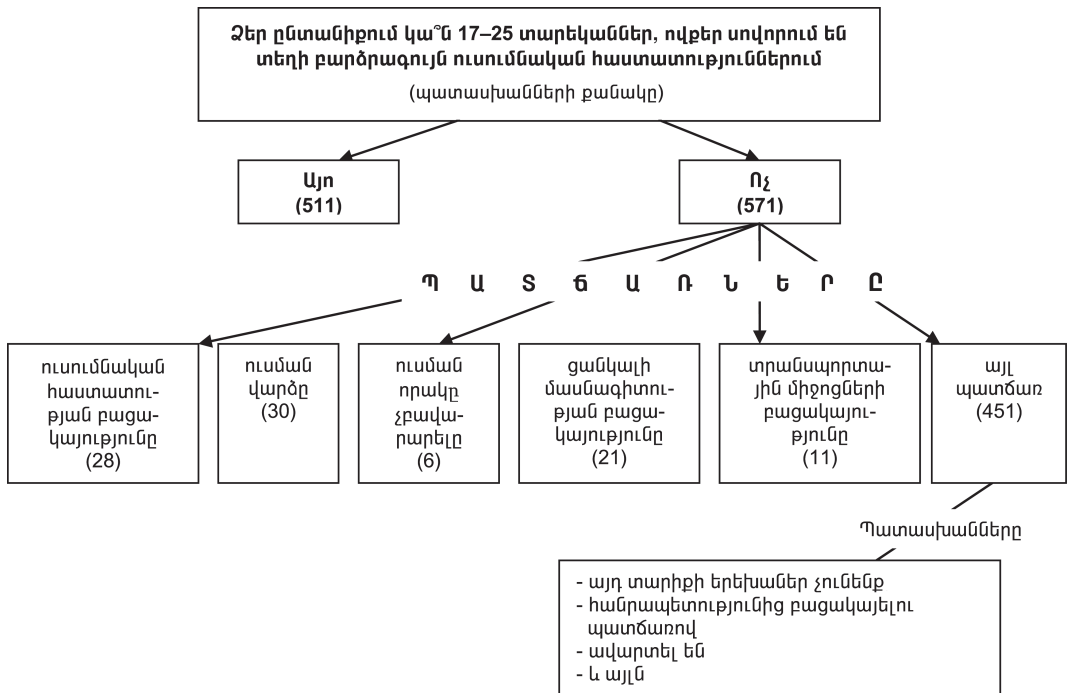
Ձեր ընտանիքում կա՞ն 17–25 տարեկաններ, ովքեր սովորում են տեղի բարձրագույն ուսումնական հաստատություններում

(պատասխանների քանակը)

Այո
(511)

Ոչ
(571)

Պ Ա Տ Ճ Ա Ռ Ն Ե Ր Ը

ուսումնական հաստատության բացակայությունը
(28)

ուսման վարձը
(30)

ուսման որակը չբավարարելը
(6)

ցանկալի մասնագիտության բացակայությունը
(21)

տրանսպորտային միջոցների բացակայությունը
(11)

այլ պատճառ
(451)

Պատասխանները

- այդ տարիքի երեխաներ չունենք
- հանրապետությունից բացակայելու պատճառով
- ավարտել են
- և այլն